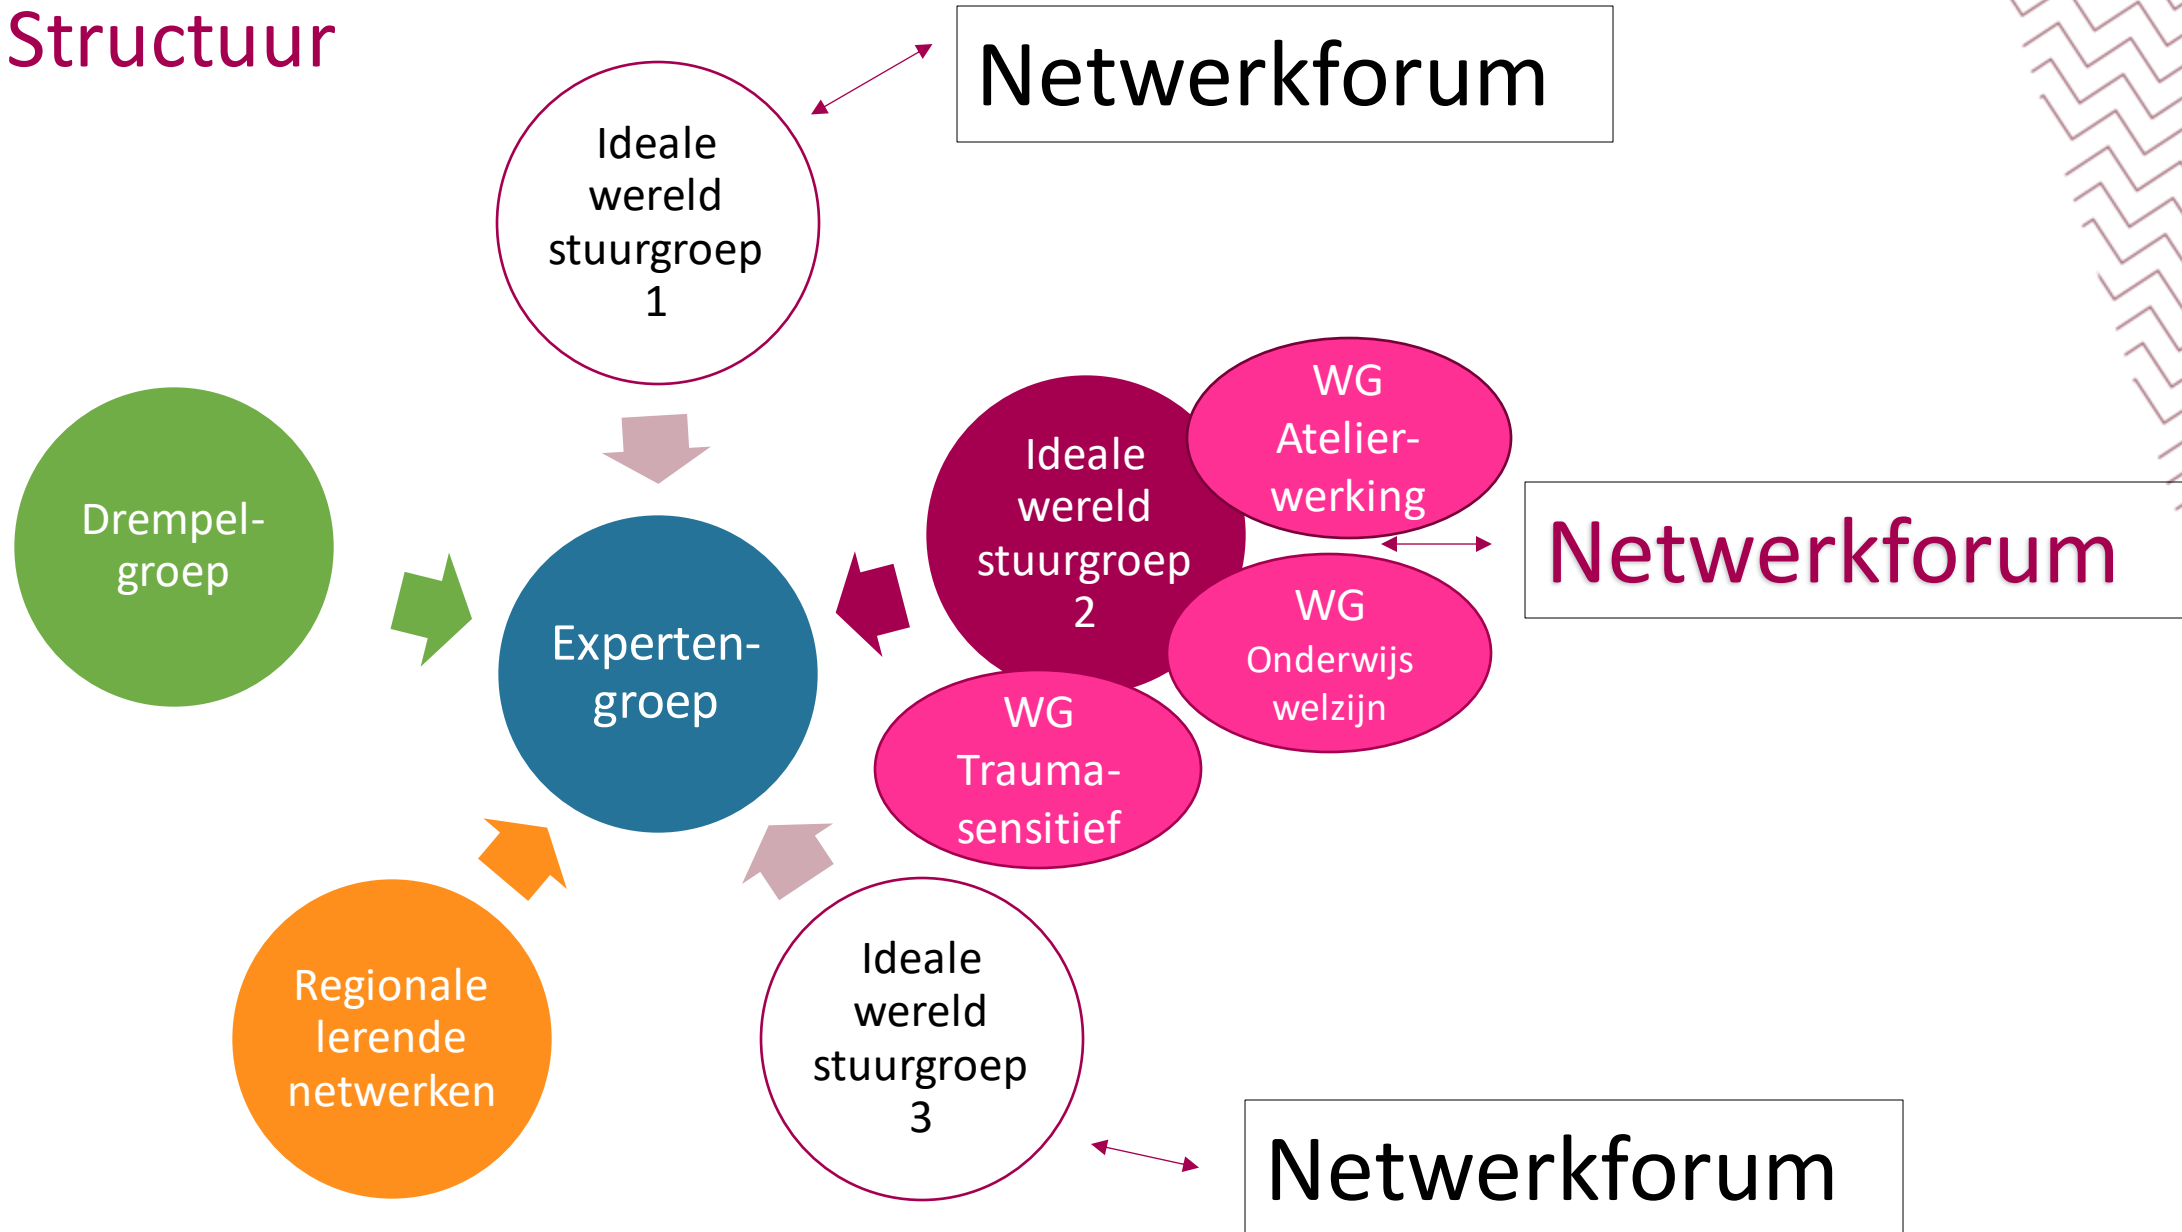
Structuur

Netwerkforum

Ideale wereld stuurgroep 1

Drempel-groep

Experten-groep

Ideale wereld stuurgroep 2

WG Atelier-werking

Netwerkforum

WG Onderwijs welzijn

WG Trauma-sensitief

Regionale lerende netwerken

Ideale wereld stuurgroep 3

Netwerkforum